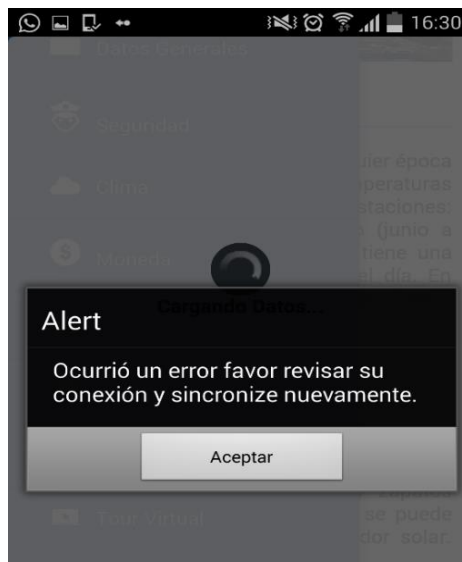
16:30

Datos Generales

Seguridad

Clima

Moneda

Cargando Datos...

lier época
peraturas
staciones:
(junio a
tiene una
l día. En

Alert

Ocurrió un error favor revisar su conexión y sincronize nuevamente.

Aceptar

Tour Virtual

se puede
dor solar.